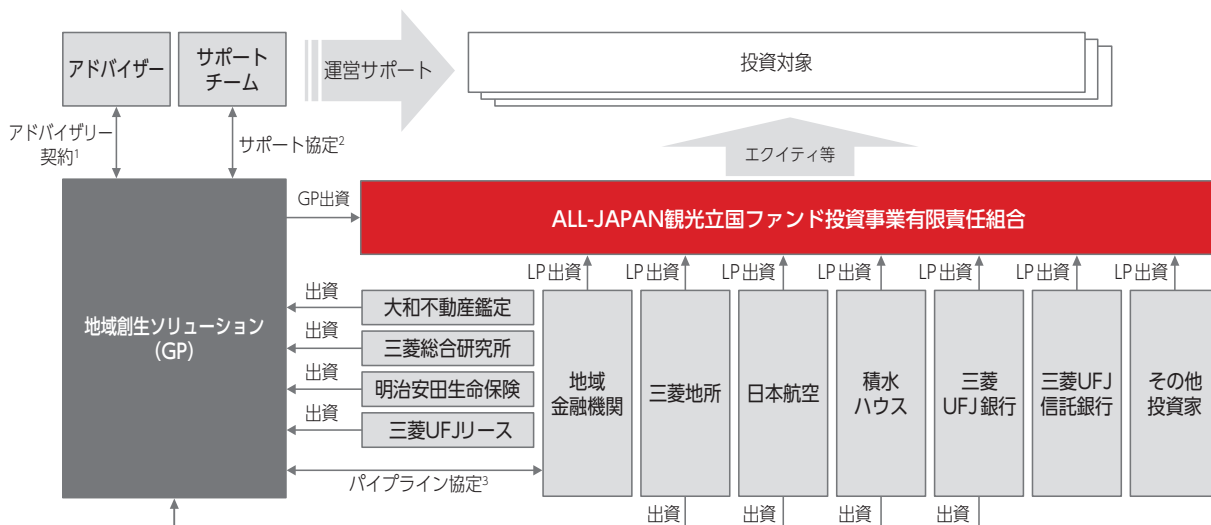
アドバイザー

サポートチーム

運営サポート

投資対象

アドバイザリー契約$^1$

サポート協定$^2$

エクイティ等

GP出資

ALL-JAPAN観光立国ファンド投資事業有限責任組合

LP出資 LP出資 LP出資 LP出資 LP出資 LP出資 LP出資

地域創生ソリューション（GP）

出資 大和不動産鑑定

出資 三菱総合研究所

出資 明治安田生命保険

出資 三菱UFJリース

地域金融機関

三菱地所

日本航空

積水ハウス

三菱UFJ銀行

三菱UFJ信託銀行

その他投資家

パイプライン協定$^3$

出資 出資 出資 出資